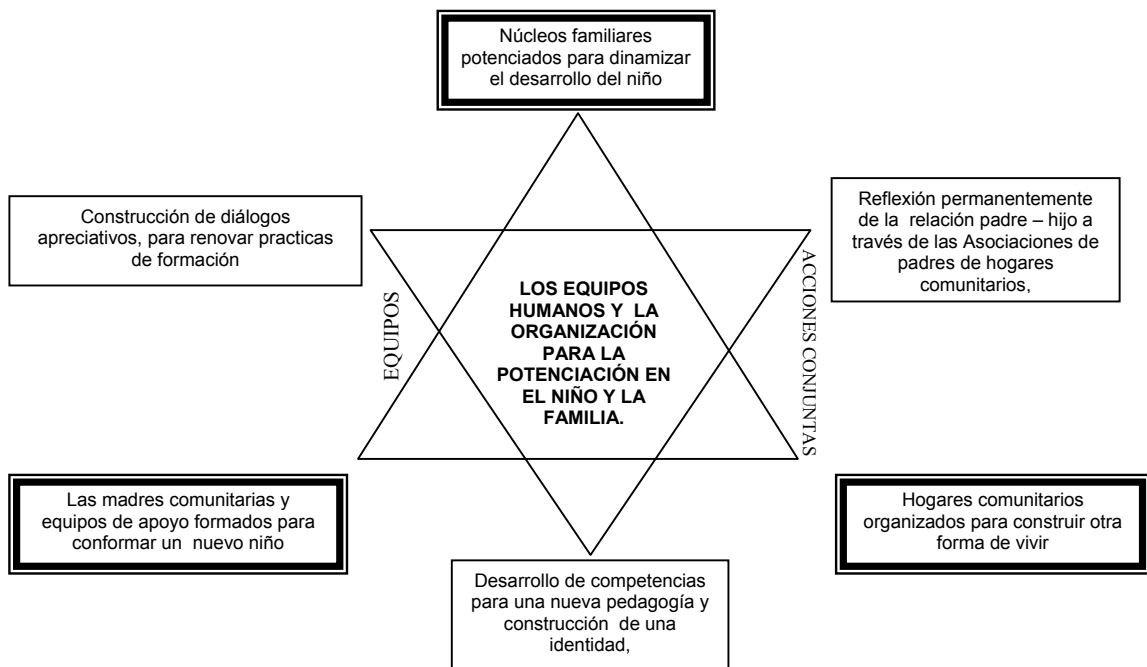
Núcleos familiares potenciados para dinamizar el desarrollo del niño

Construcción de diálogos apreciativos, para renovar practicas de formación

Reflexión permanentemente de la relación padre – hijo a través de las Asociaciones de padres de hogares comunitarios,

EQUIPOS

LOS EQUIPOS HUMANOS Y LA ORGANIZACIÓN PARA LA POTENCIACIÓN EN EL NIÑO Y LA FAMILIA.

ACCIONES CONJUNTAS

Las madres comunitarias y equipos de apoyo formados para conformar un nuevo niño

Hogares comunitarios organizados para construir otra forma de vivir

Desarrollo de competencias para una nueva pedagogía y construcción de una identidad,